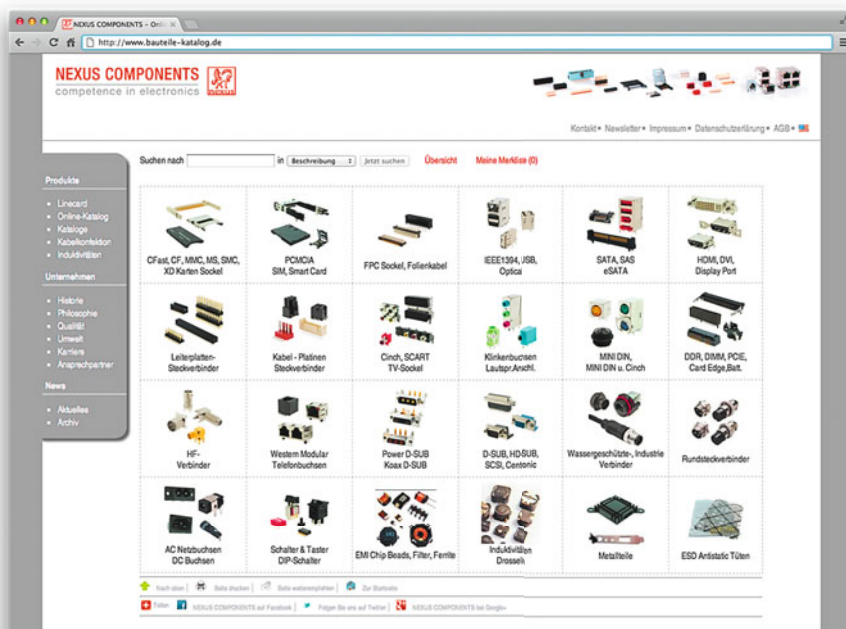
NEXUS COMPONENTS – Onli

http://www.bauteile-katalog.de

NEXUS COMPONENTS
competence in electronics

Kontakt • Newsletter • Impressum • Datenschutzerklärung • AGB •

Produkte
• Linecard
• Online-Katalog
• Kataloge
• Kabelkonfektion
• Induktivitäten

Unternehmen
• Historie
• Philosophie
• Qualität
• Umwelt
• Karriere
• Ansprechpartner

News
• Aktuelles
• Archiv

Suchen nach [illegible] in Beschreibung Jetzt suchen Übersicht Meine Merkliste (0)

| | | | | | |
|---|---|---|---|---|---|
| CFast, CF, MMC, MS, SMC, XD Karten Sockel | PCMCIA SIM, Smart Card | FPC Sockel, Folienkabel | IEEE1394, USB, Optical | SATA, SAS eSATA | HDMI, DVI, Display Port |
| Leiterplatten-Steckverbinder | Kabel - Platinen Steckverbinder | Cinch, SCART TV-Sockel | Klinkenbuchsen Lautspr.Anschl. | MINI DIN, MINI DIN u. Cinch | DDR, DIMM, PCIE, Card Edge,Batt. |
| HF-Verbinder | Western Modular Telefonbuchsen | Power D-SUB Koax D-SUB | D-SUB, HD-SUB, SCSI, Centronic | Wassergeschützte-, Industrie Verbinder | Rundsteckverbinder |
| AC Netzbuchsen DC Buchsen | Schalter & Taster DIP-Schalter | EMI Chip Beads, Filter, Ferrite | Induktivitäten Drosseln | Metallteile | ESD Antistatic Tüten |

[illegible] Seite drucken Seite weiterempfehlen Zur Startseite

Teilen NEXUS COMPONENTS auf Facebook Folgen Sie uns auf Twitter NEXUS COMPONENTS bei Google+